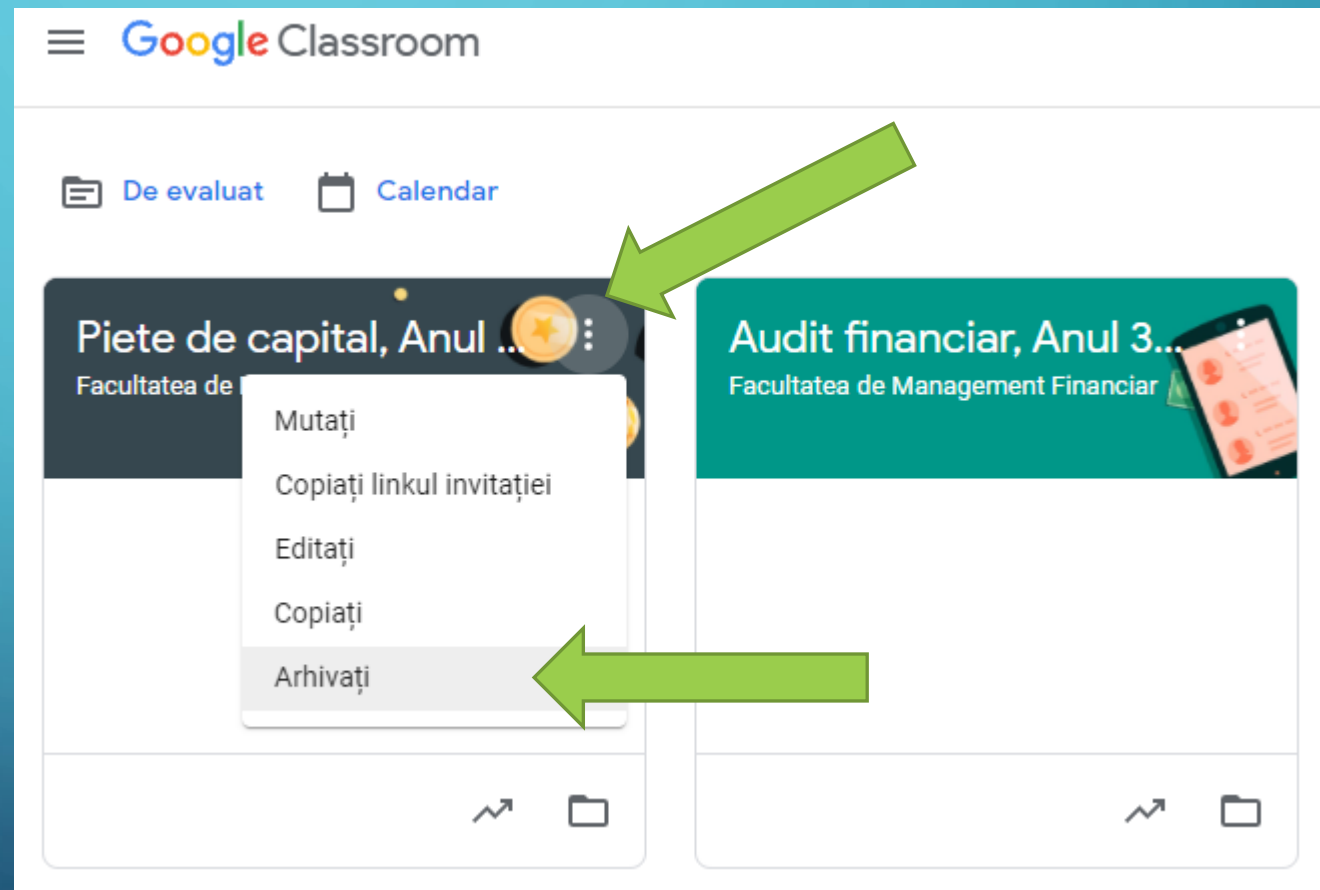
Google Classroom

De evaluat Calendar

Piete de capital, Anul ...
Facultatea de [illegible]

Mutați
Copiați linkul invitației
Editați
Copiați
Arhivați

Audit financiar, Anul 3...
Facultatea de Management Financiar